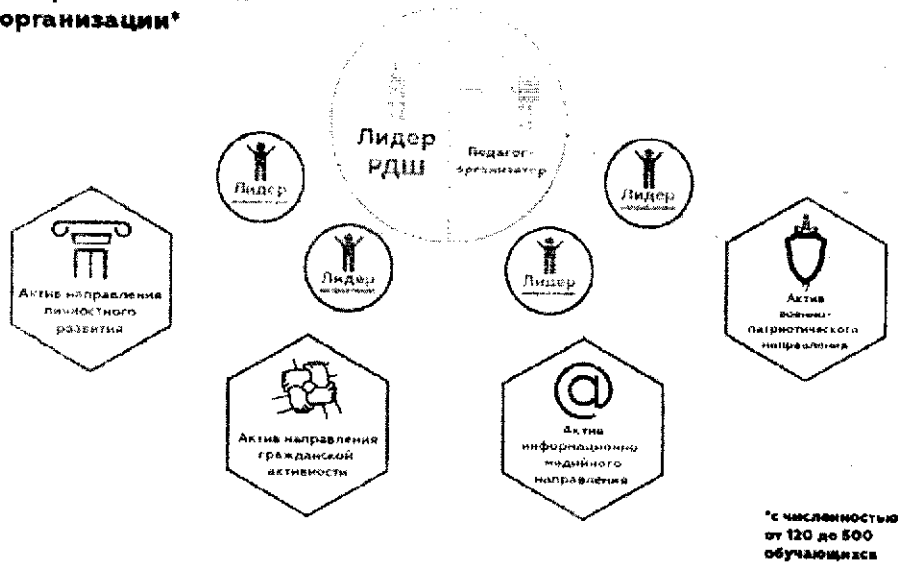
организации*

Лидер РДШ

Педагог-организатор

Лидер

Лидер

Лидер

Лидер

Актив направления личностного развития

Актив военно-патриотического направления

Актив направления гражданской активности

@

Актив информационно медийного направления

*с численностью от 120 до 500 обучающихся